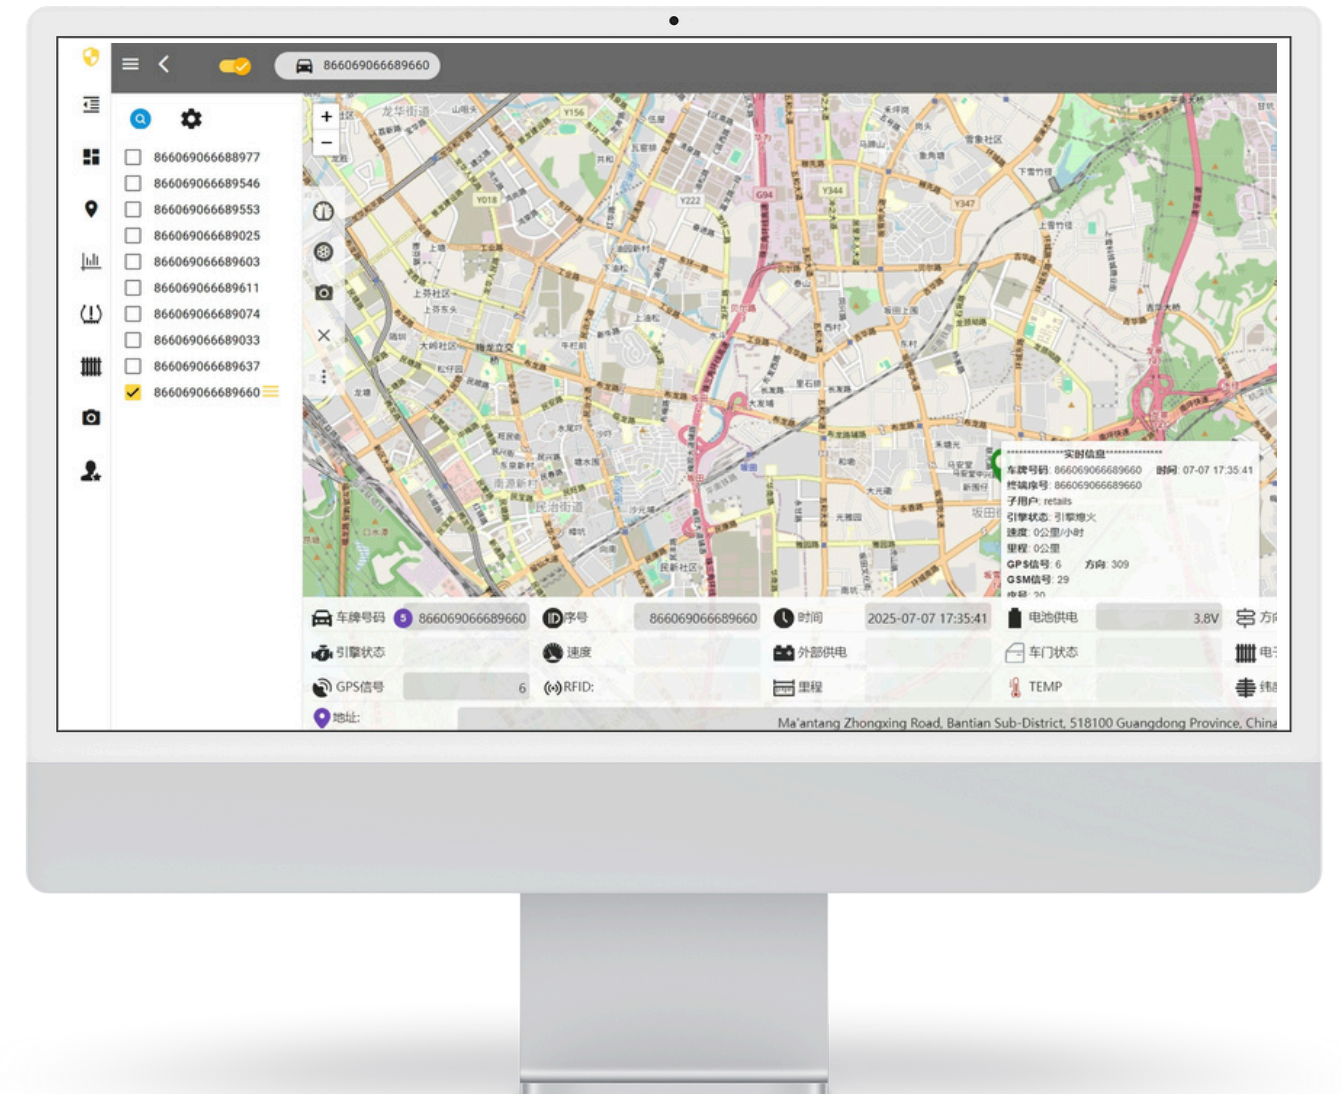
866069066689660

866069066688977
866069066689546
866069066689553
866069066689025
866069066689603
866069066689611
866069066689074
866069066689033
866069066689637
866069066689660

+
−

************实时信息************
车牌号码: 866069066689660 时间: 07-07 17:35:41
终端序号: 866069066689660
子用户: retails
引擎状态: 引擎熄火
速度: 0公里/小时
里程: 0公里
GPS信号: 6 方向: 309
GSM信号: 29

| 车牌号码 | 5 866069066689660 | 序号 | 866069066689660 | 时间 | 2025-07-07 17:35:41 | 电池供电 | 3.8V | 方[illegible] |
|---|---|---|---|---|---|---|---|---|
| 引擎状态 | | 速度 | | 外部供电 | | 车门状态 | | 电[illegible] |
| GPS信号 | 6 | RFID: | | 里程 | | TEMP | | 纬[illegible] |

地址: Ma'antang Zhongxing Road, Bantian Sub-District, 518100 Guangdong Province, China